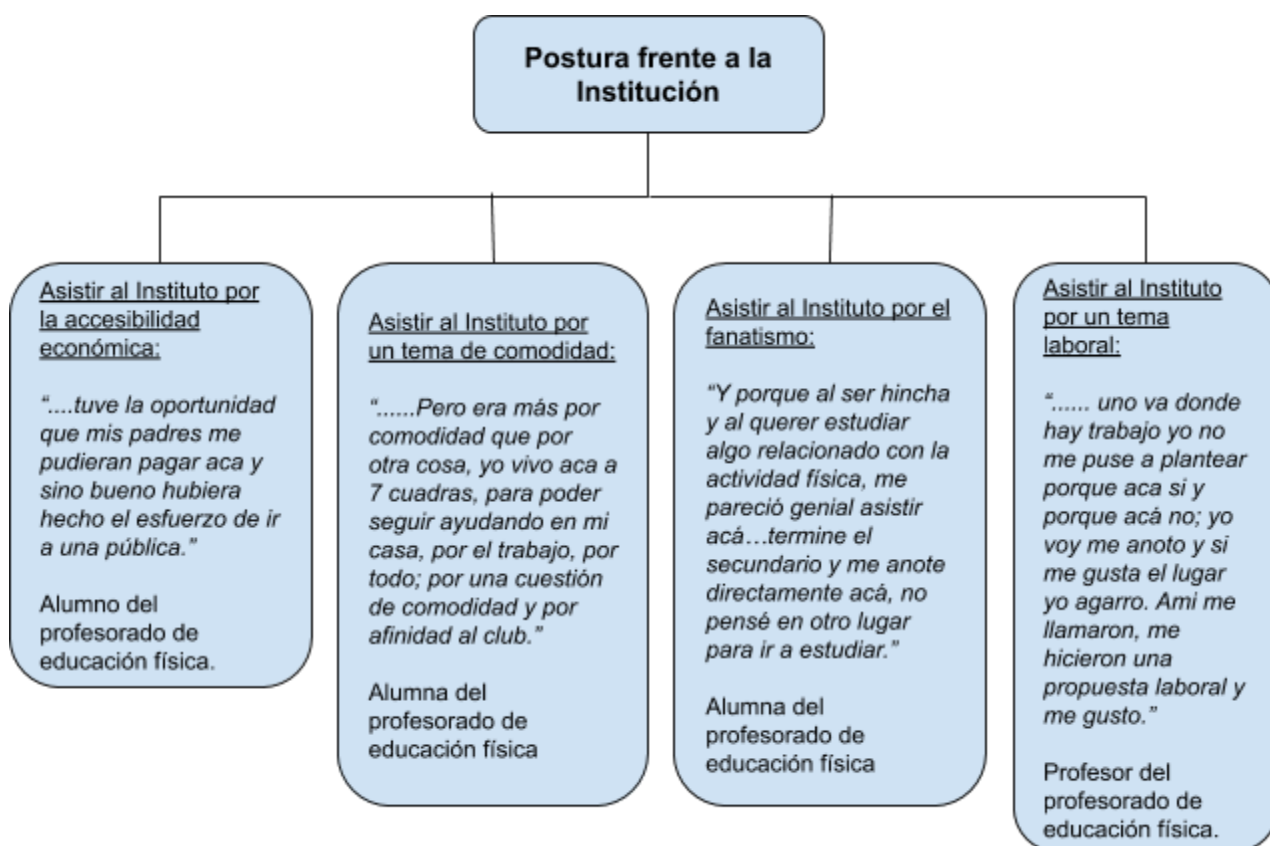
Postura frente a la Institución

Asistir al Instituto por la accesibilidad económica:

"....tuve la oportunidad que mis padres me pudieran pagar aca y sino bueno hubiera hecho el esfuerzo de ir a una pública."

Alumno del profesorado de educación física.

Asistir al Instituto por un tema de comodidad:

"......Pero era más por comodidad que por otra cosa, yo vivo aca a 7 cuadras, para poder seguir ayudando en mi casa, por el trabajo, por todo; por una cuestión de comodidad y por afinidad al club."

Alumna del profesorado de educación física

Asistir al Instituto por el fanatismo:

"Y porque al ser hincha y al querer estudiar algo relacionado con la actividad física, me pareció genial asistir acá…termine el secundario y me anote directamente acá, no pensé en otro lugar para ir a estudiar."

Alumna del profesorado de educación física

Asistir al Instituto por un tema laboral:

"...... uno va donde hay trabajo yo no me puse a plantear porque aca si y porque acá no; yo voy me anoto y si me gusta el lugar yo agarro. Ami me llamaron, me hicieron una propuesta laboral y me gusto."

Profesor del profesorado de educación física.